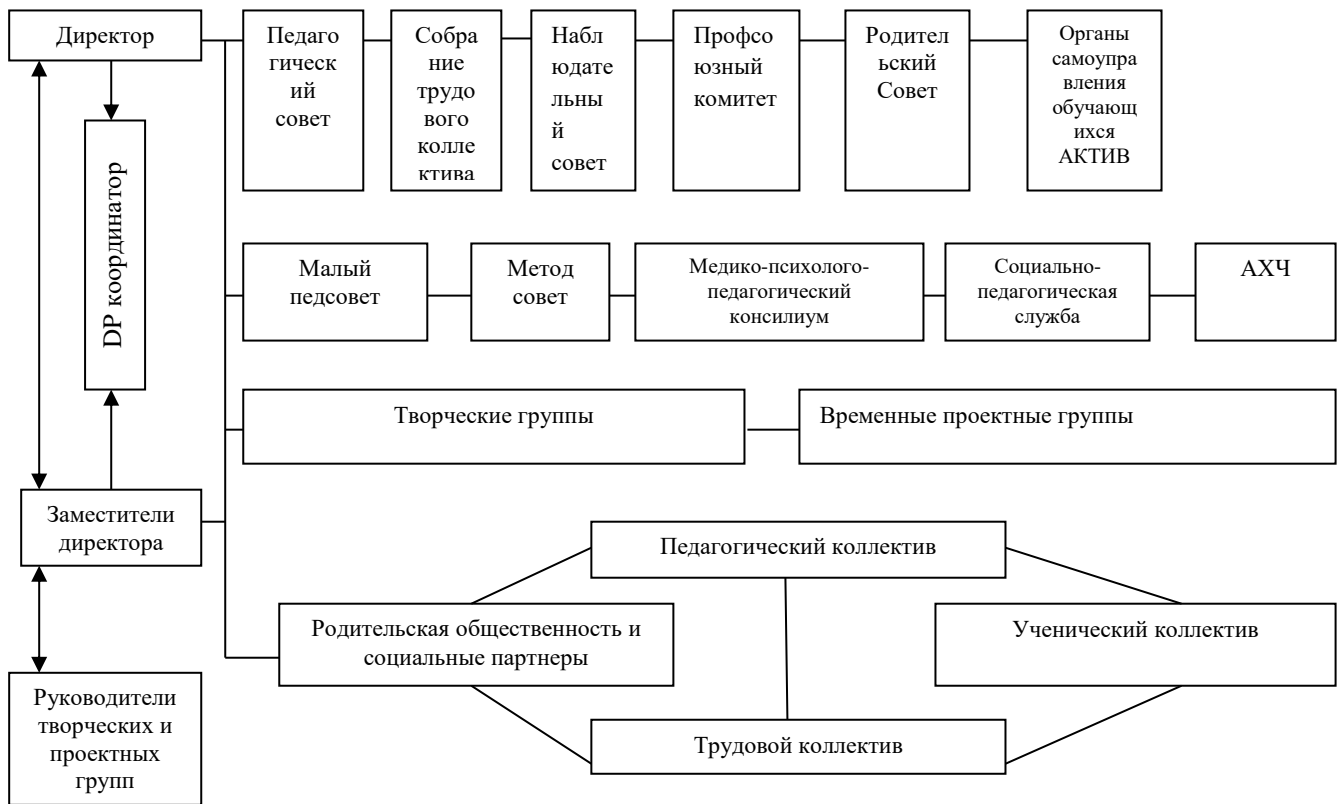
Директор

Педагогический совет

Собрание трудового коллектива

Наблюдательный совет

Профсоюзный комитет

Родительский Совет

Органы самоуправления обучающихся АКТИВ

DP координатор

Малый педсовет

Метод совет

Медико-психолого-педагогический консилиум

Социально-педагогическая служба

АХЧ

Творческие группы

Временные проектные группы

Заместители директора

Педагогический коллектив

Родительская общественность и социальные партнеры

Ученический коллектив

Трудовой коллектив

Руководители творческих и проектных групп